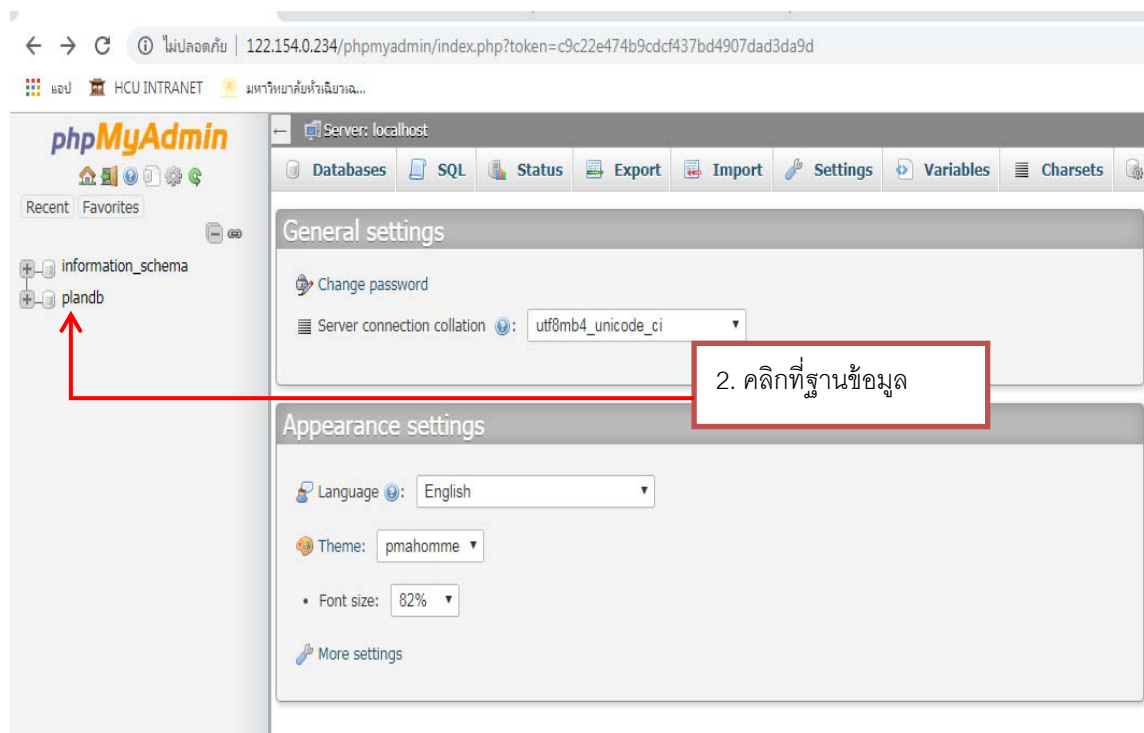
← → C ⓘ ไม่ปลอดภัย | 122.154.0.234/phpmyadmin/index.php?token=c9c22e474b9cdcf437bd4907dad3da9d

แอป HCU INTRANET มหาวิทยาลัยหัวเฉียวเฉ...

phpMyAdmin

Recent Favorites

information_schema
plandb

Server: localhost

Databases SQL Status Export Import Settings Variables Charsets

General settings

Change password

Server connection collation: utf8mb4_unicode_ci

2. คลิกที่ฐานข้อมูล

Appearance settings

Language: English

Theme: pmahomme

• Font size: 82%

More settings